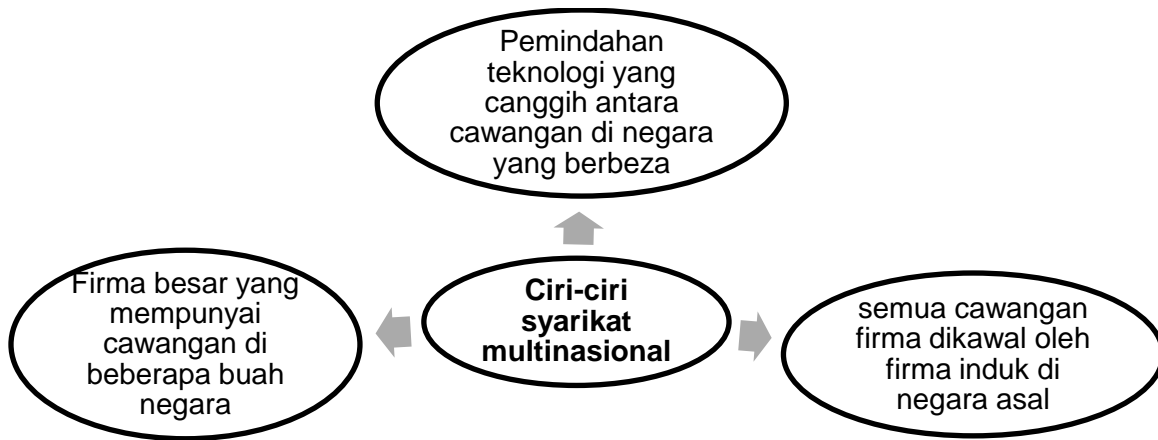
Pemindahan teknologi yang canggih antara cawangan di negara yang berbeza

Firma besar yang mempunyai cawangan di beberapa buah negara

Ciri-ciri syarikat multinasional

semua cawangan firma dikawal oleh firma induk di negara asal